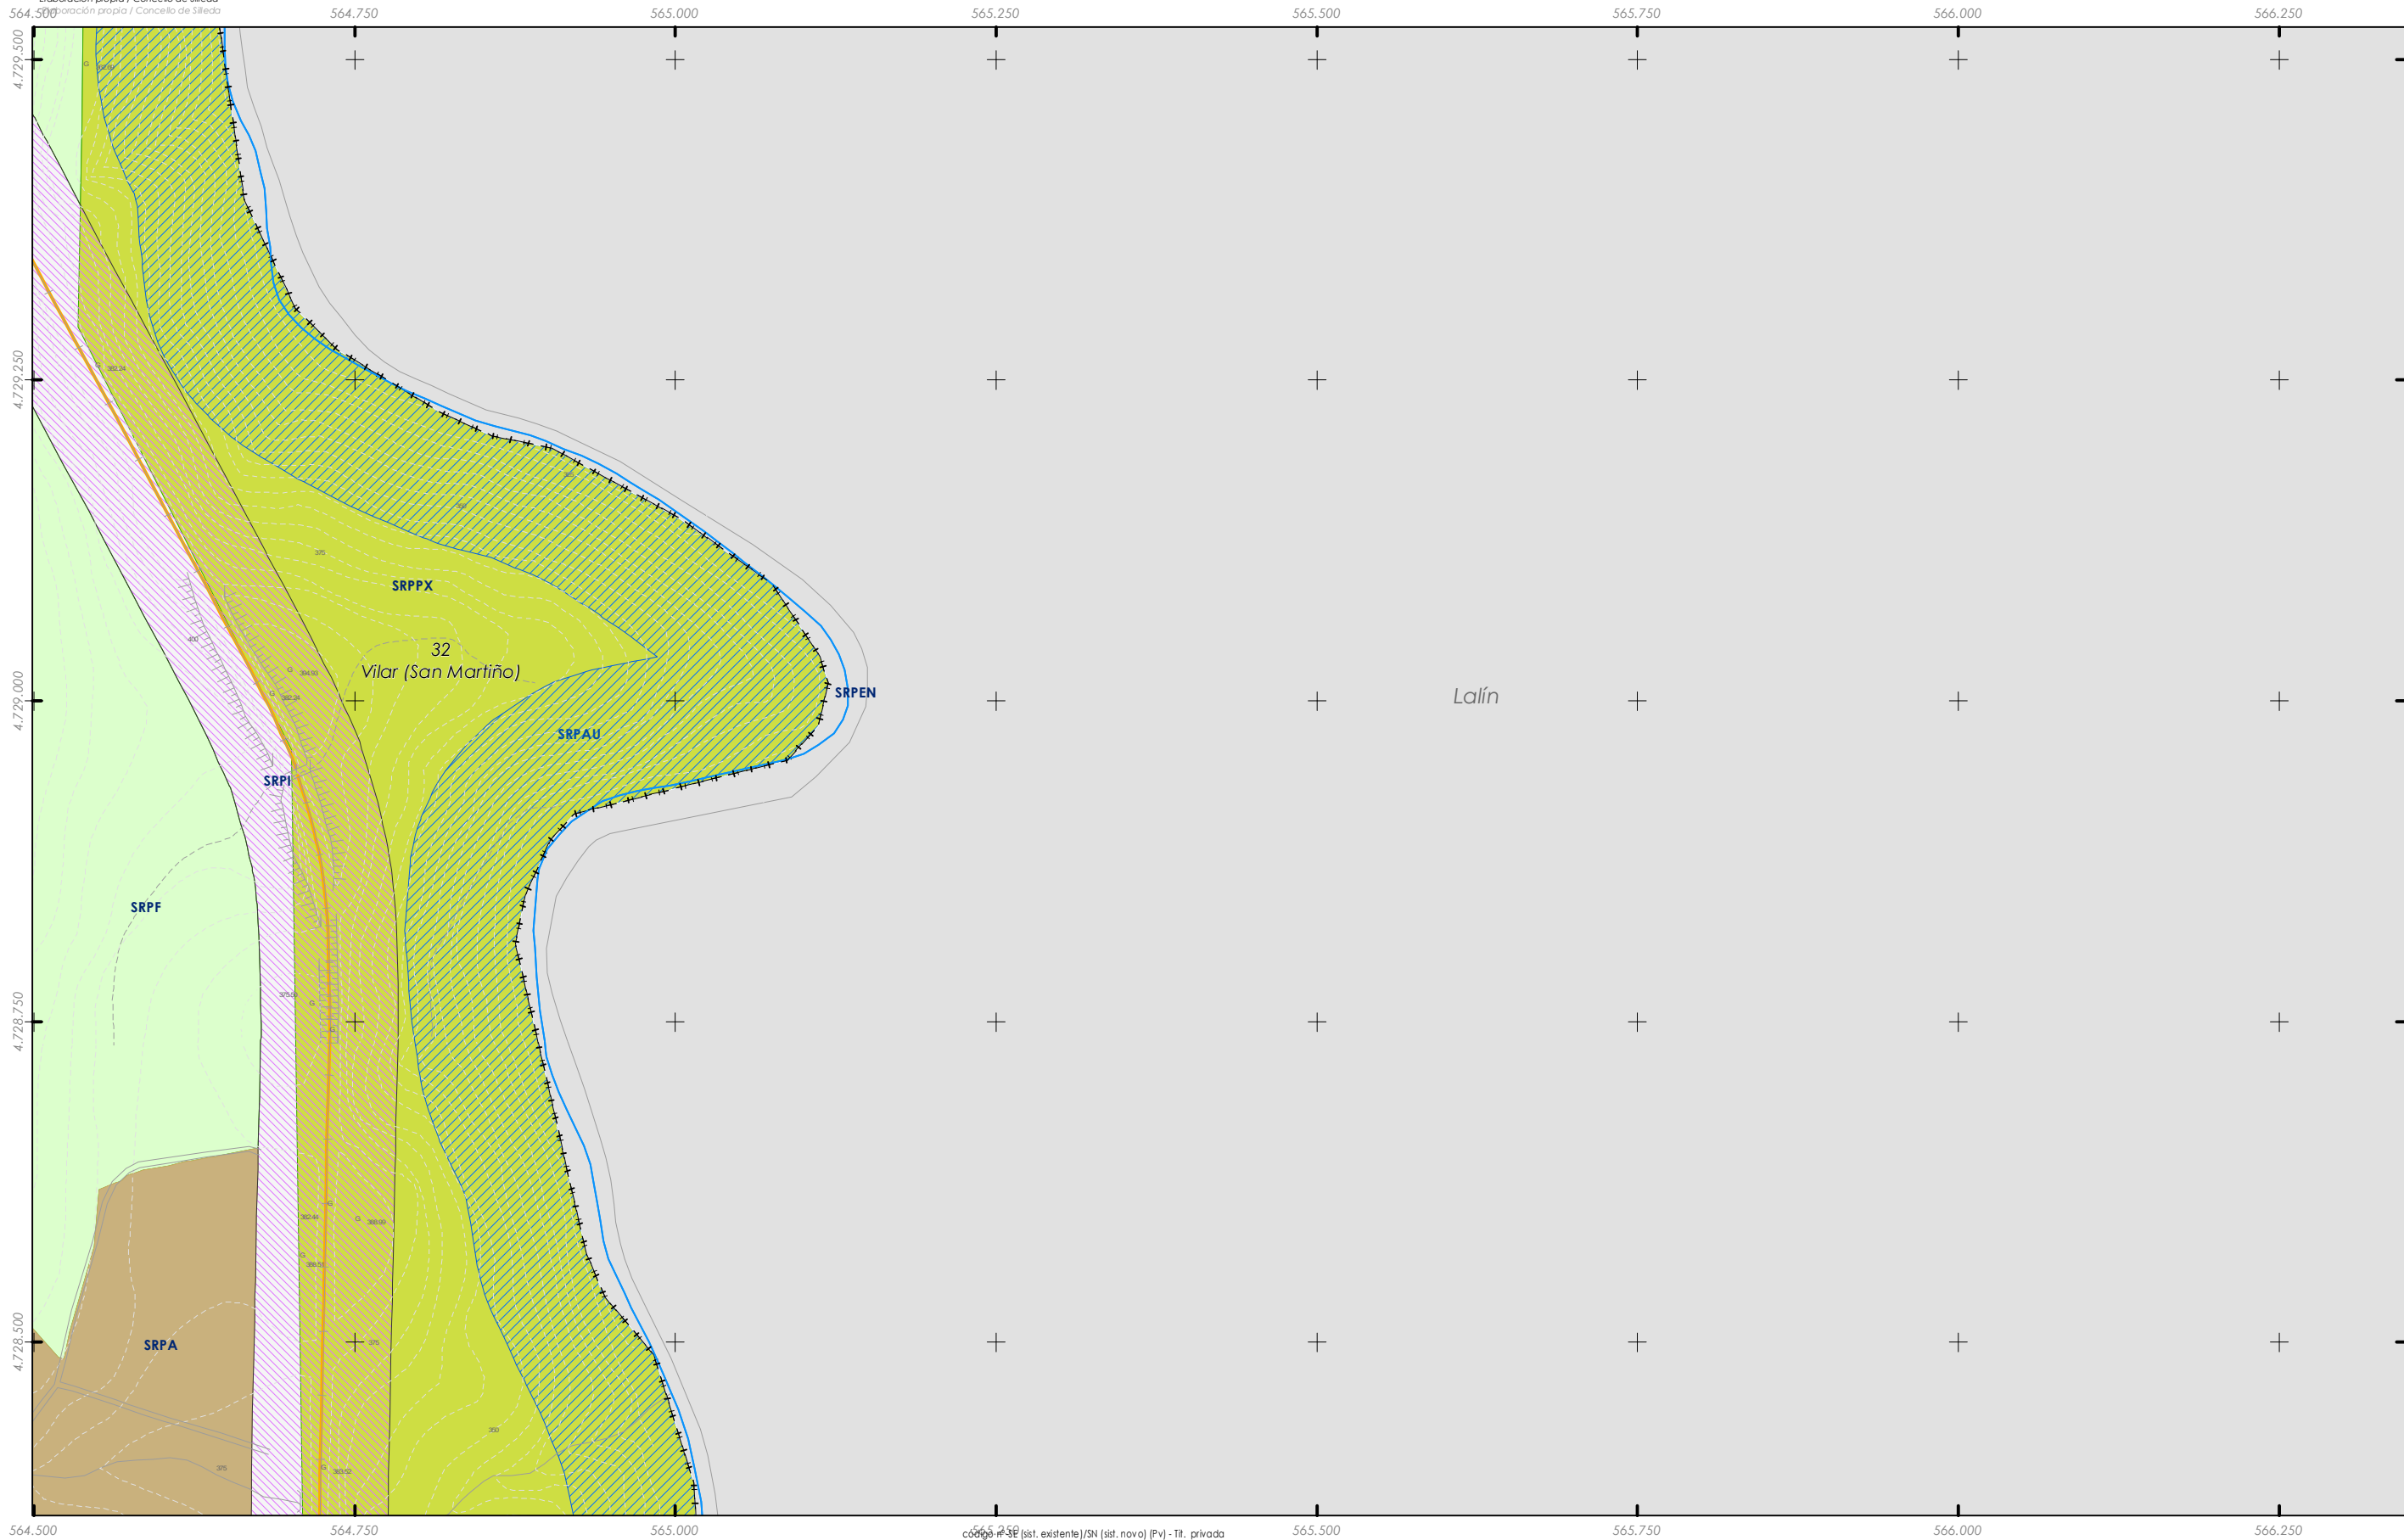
Elaboración propia / Concello de Silleda

564.500 564.750 565.000 565.250 565.500 565.750 566.000 566.250

4.729.500
4.729.250
4.729.000
4.728.750
4.728.500

SRPPX

32
Vilar (San Martiño)

SRPEN

SRPAU

Lalín

SRPI

SRPF

SRPA

564.500 564.750 565.000 565.250 565.500 565.750 566.000 566.250

código nº SE (sist. existente)/SN (sist. novo) (Pv) - Tit. privada